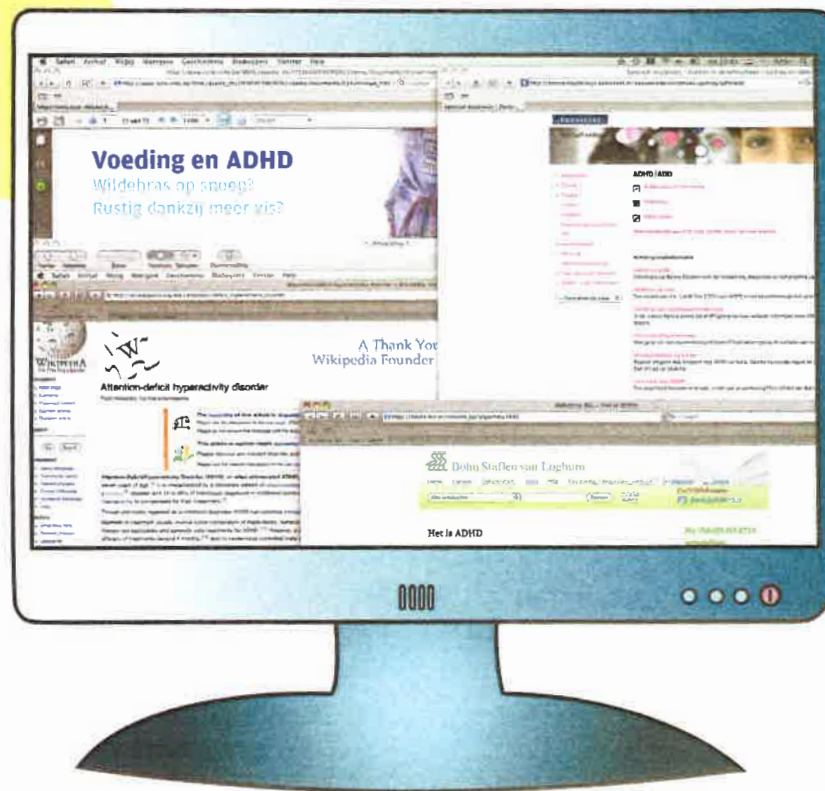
Voeding en ADHD
Wildebras op snoep?
Rustig dankzij meer vis?

A Thank You
Wikipedia Founder

WIKIPEDIA
The Free Encyclopedia

Attention-deficit hyperactivity disorder

ADHD / ADD

Bohn Stafleu van Loghum

Het is ADHD

0000